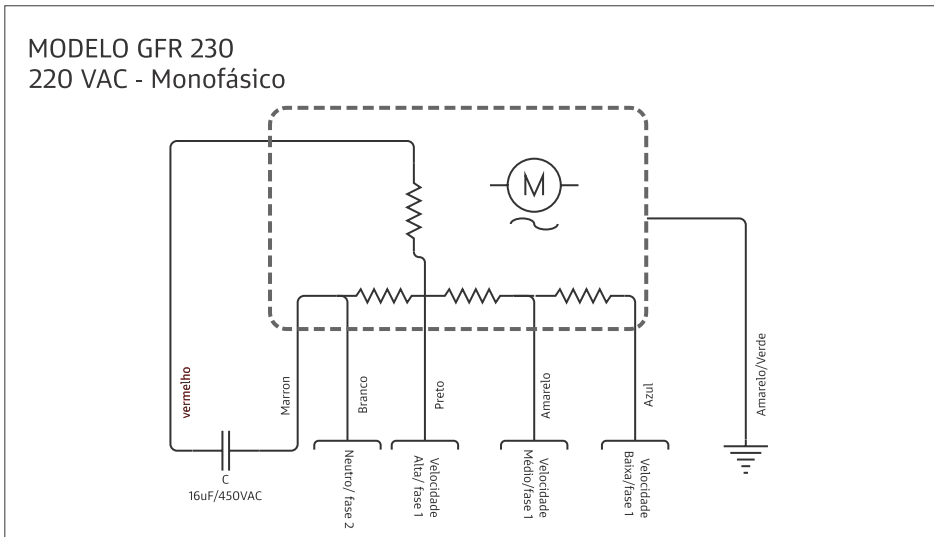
MODELO GFR 230
220 VAC - Monofásico

M

vermelho

Marron

Branco

Preto

Amarelo

Azul

Amarelo/Verde

C
16uF/450VAC

Neutro/ fase 2

Velocidade
Alta/ fase 1

Velocidade
Medio/fase 1

Velocidade
Baixa/fase 1